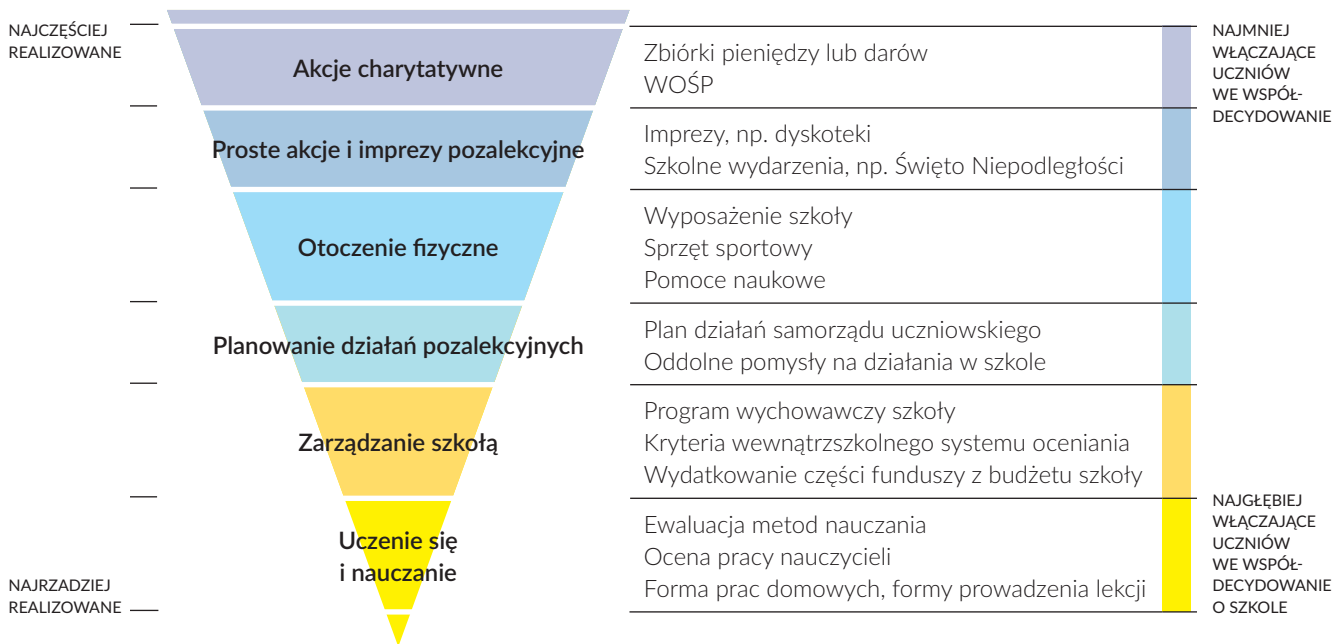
NAJCZĘŚCIEJ REALIZOWANE

NAJRZADZIEJ REALIZOWANE

Akcje charytatywne

Zbiórki pieniędzy lub darów
WOŚP

Proste akcje i imprezy pozalekcyjne

Imprezy, np. dyskoteki
Szkolne wydarzenia, np. Święto Niepodległości

Otoczenie fizyczne

Wyposażenie szkoły
Sprzęt sportowy
Pomoce naukowe

Planowanie działań pozalekcyjnych

Plan działań samorządu uczniowskiego
Oddolne pomysły na działania w szkole

Zarządzanie szkołą

Program wychowawczy szkoły
Kryteria wewnątrzszkolnego systemu oceniania
Wydatkowanie części funduszy z budżetu szkoły

Uczenie się i nauczanie

Ewaluacja metod nauczania
Ocena pracy nauczycieli
Forma prac domowych, formy prowadzenia lekcji

NAJMNIEJ WŁĄCZAJĄCE UCZNIÓW WE WSPÓŁDECYDOWANIE

NAJGŁĘBIEJ WŁĄCZAJĄCE UCZNIÓW WE WSPÓŁDECYDOWANIE O SZKOLE